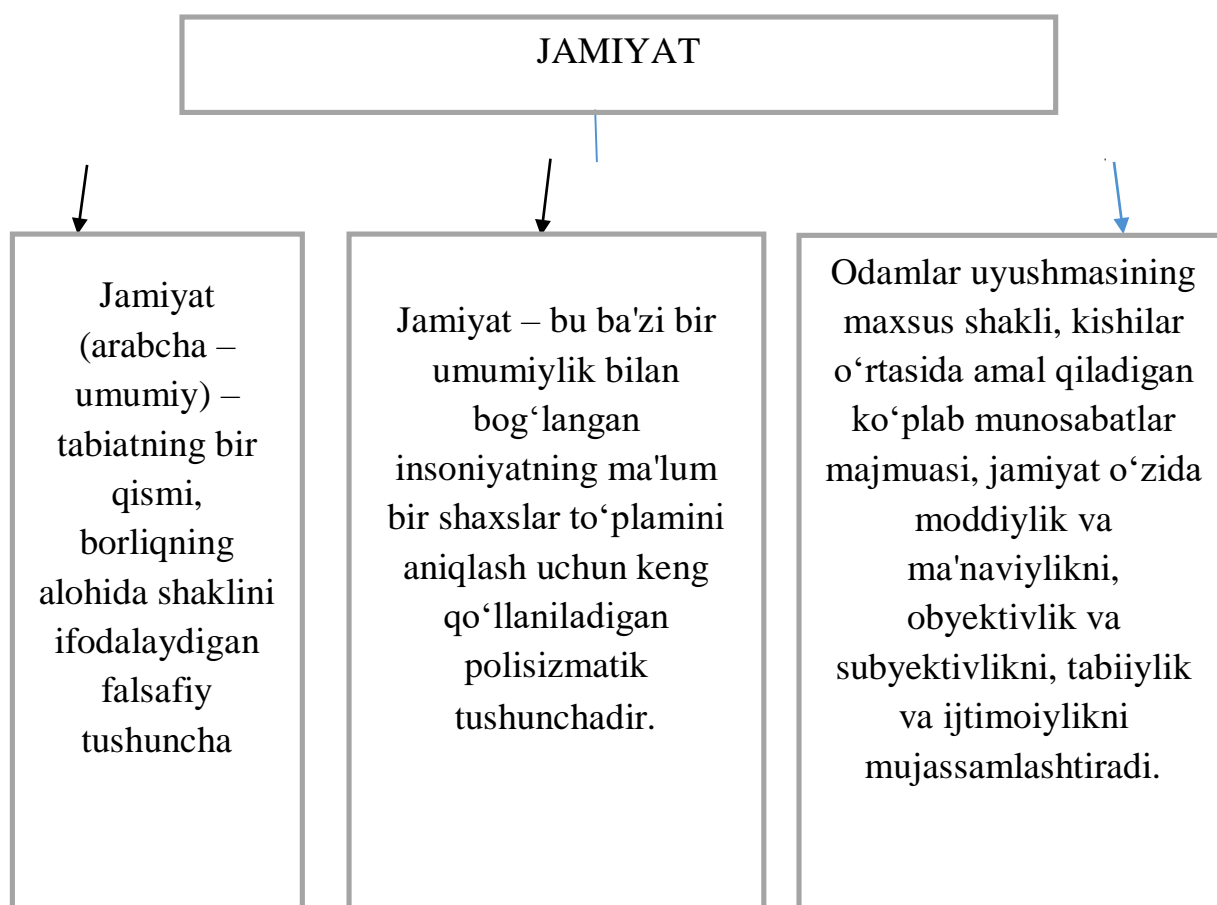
JAMIYAT

Jamiyat (arabcha – umumiy) – tabiatning bir qismi, borliqning alohida shaklini ifodalaydigan falsafiy tushuncha

Jamiyat – bu ba'zi bir umumiylik bilan bog‘langan insoniyatning ma'lum bir shaxslar to‘plamini aniqlash uchun keng qo‘llaniladigan polisizmatik tushunchadir.

Odamlar uyushmasining maxsus shakli, kishilar o‘rtasida amal qiladigan ko‘plab munosabatlar majmuasi, jamiyat o‘zida moddiylik va ma'naviylikni, obyektivlik va subyektivlikni, tabiiylik va ijtimoiylikni mujassamlashtiradi.